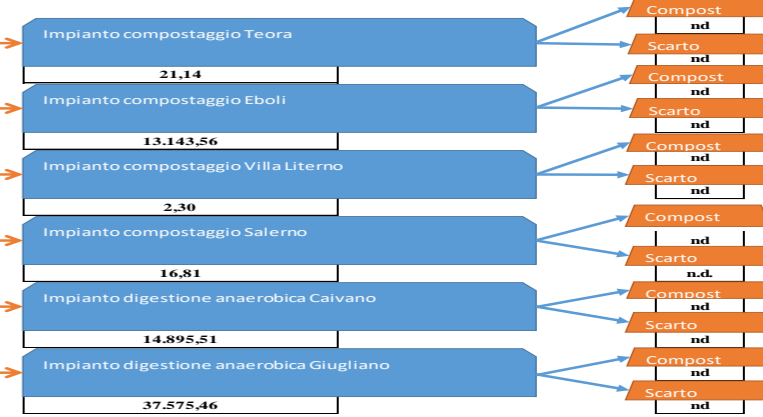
Impianto compostaggio Teora
21,14
Compost
nd
Scarto
nd

Impianto compostaggio Eboli
13.143,56
Compost
nd
Scarto
nd

Impianto compostaggio Villa Literno
2,30
Compost
nd
Scarto
nd

Impianto compostaggio Salerno
16,81
Compost
nd
Scarto
n.d.

Impianto digestione anaerobica Caivano
14.895,51
Compost
nd
Scarto
nd

Impianto digestione anaerobica Giugliano
37.575,46
Compost
nd
Scarto
nd